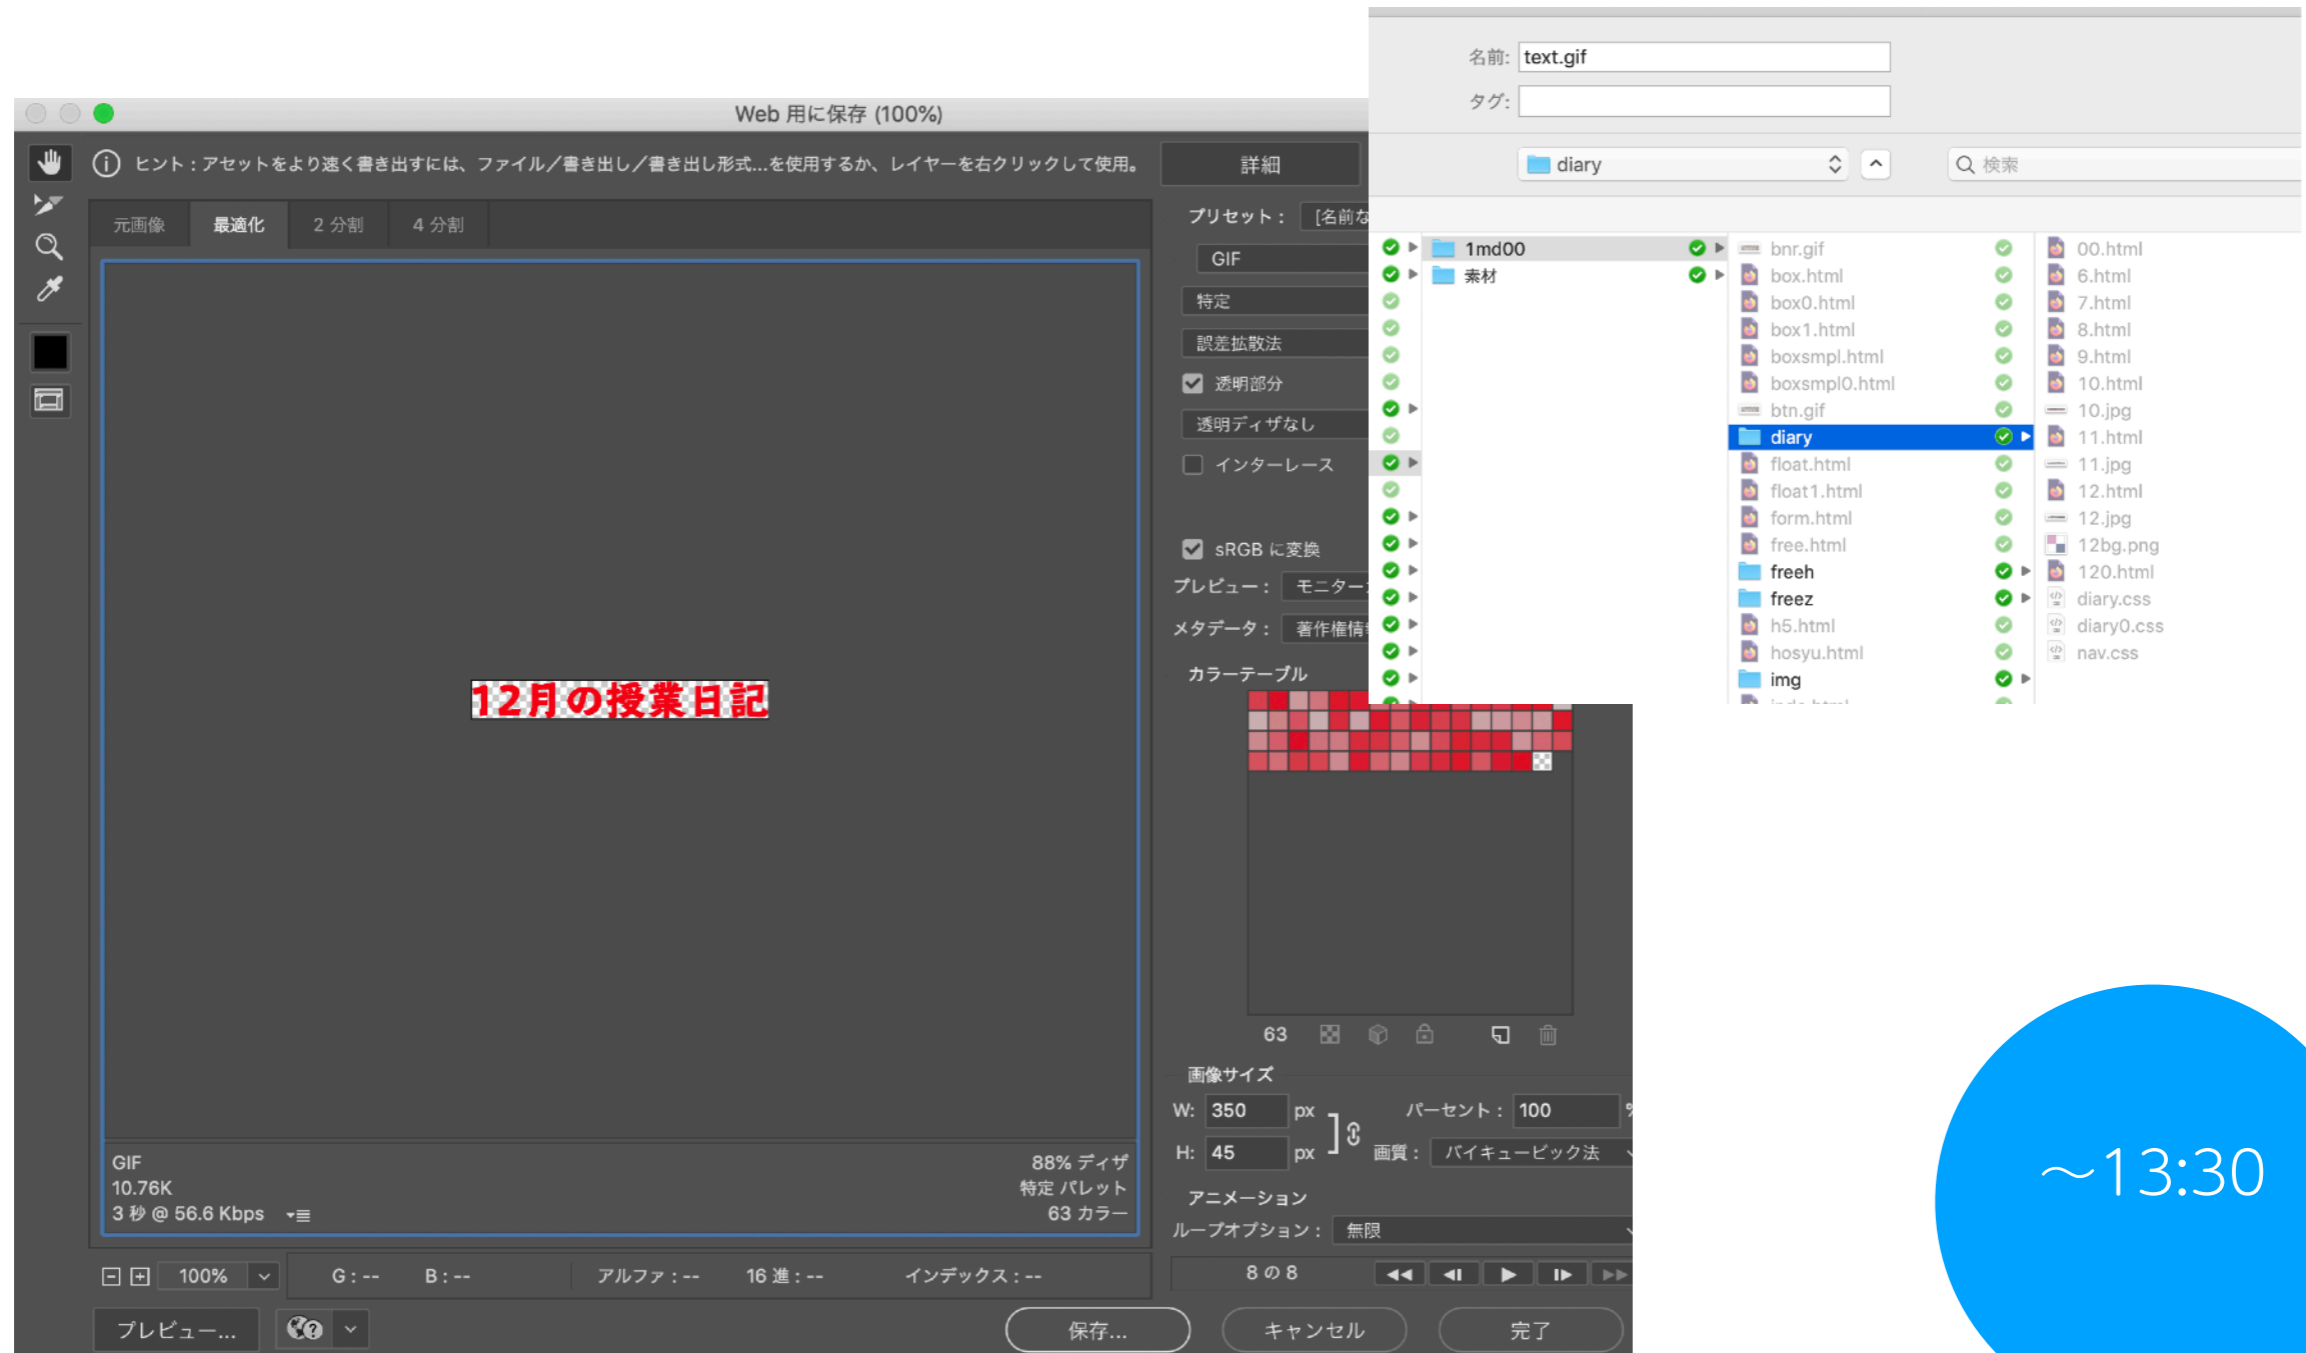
Web 用に保存 (100%)

ヒント：アセットをより速く書き出すには、ファイル／書き出し／書き出し形式...を使用するか、レイヤーを右クリックして使用。

詳細

元画像 | 最適化 | 2 分割 | 4 分割

12月の授業日記

GIF
10.76K
3 秒 @ 56.6 Kbps

88% ディザ
特定 パレット
63 カラー

100%
G : --
B : --
アルファ : --
16 進 : --
インデックス : --

プレビュー...

保存...
キャンセル
完了

プリセット： [名前な
GIF
特定
誤差拡散法
透明部分
透明ディザなし
インターレース
sRGB に変換
プレビュー： モニター
メタデータ： 著作権情
カラーテーブル
63

画像サイズ
W: 350 px
H: 45 px
パーセント： 100
画質： バイキュービック法

アニメーション
ループオプション： 無限
8 の 8

名前: text.gif
タグ:
diary
検索

1md00
素材

bnr.gif
box.html
box0.html
box1.html
boxsmpl.html
boxsmpl0.html
btn.gif
diary
float.html
float1.html
form.html
free.html
freeh
freez
h5.html
hosyu.html
img

00.html
6.html
7.html
8.html
9.html
10.html
10.jpg
11.html
11.jpg
12.html
12.jpg
12bg.png
120.html
diary.css
diary0.css
nav.css

〜13:30